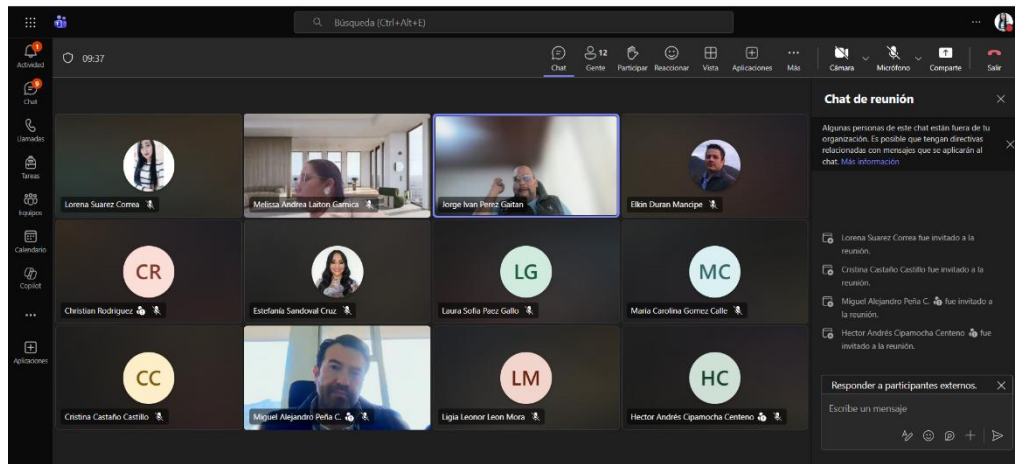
Búsqueda (Ctrl+Alt+E)

Actividad
Chat
Llamadas
Tareas
Equipos
Calendario
Copilot
...
Aplicaciones

09:37

Chat
12 Gente
Participar
Reaccionar
Vista
Aplicaciones
Más
Cámara
Micrófono
Compartir
Salir

Lorena Suarez Correa
Melissa Andrea Laiton Garnica
Jorge Ivan Perez Gaitan
Elkin Duran Mancipe
CR
Christian Rodriguez
Estefania Sandoval Cruz
LG
Laura Sofia Paez Gallo
MC
Maria Carolina Gomez Calle
CC
Cristina Castaño Castillo
Miguel Alejandro Peña C.
LM
Ligia Leonor Leon Mora
HC
Hector Andrés Cipamocha Centeno

Chat de reunión

Algunas personas de este chat están fuera de tu organización. Es posible que tengan directivas relacionadas con mensajes que se aplicarán al chat. Más información

Lorena Suarez Correa fue invitado a la reunión.
Cristina Castaño Castillo fue invitado a la reunión.
Miguel Alejandro Peña C. fue invitado a la reunión.
Hector Andrés Cipamocha Centeno fue invitado a la reunión.

Responder a participantes externos.
Escribe un mensaje